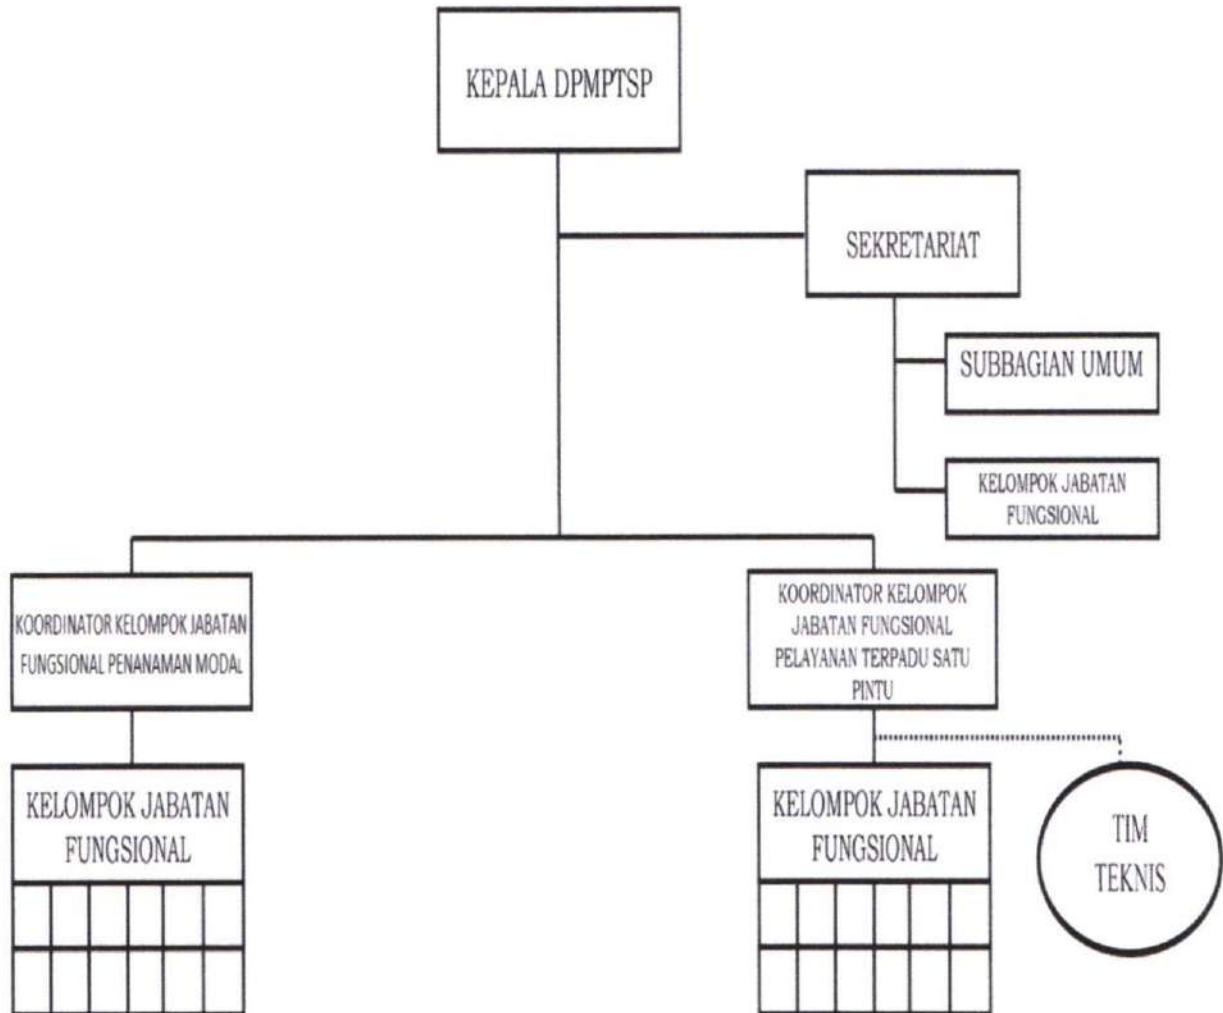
KEPALA DPMPTSP

SEKRETARIAT

SUBBAGIAN UMUM

KELOMPOK JABATAN FUNGSIONAL

KOORDINATOR KELOMPOK JABATAN FUNGSIONAL PENANAMAN MODAL

KOORDINATOR KELOMPOK JABATAN FUNGSIONAL PELAYANAN TERPADU SATU PINTU

KELOMPOK JABATAN FUNGSIONAL

KELOMPOK JABATAN FUNGSIONAL

TIM TEKNIS